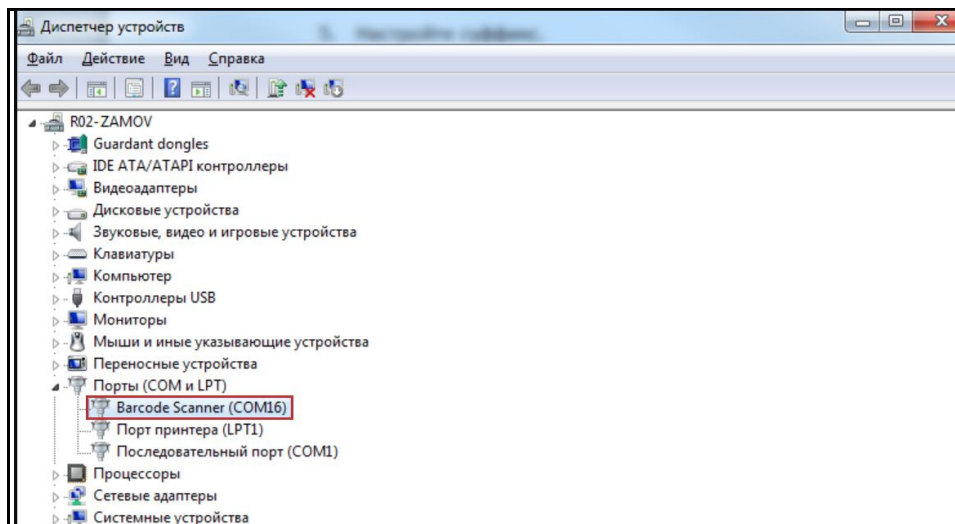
Диспетчер устройств

Файл Действие Вид Справка

R02-ZAMOV
Guardant dongles
IDE ATA/ATAPI контроллеры
Видеоадаптеры
Дисковые устройства
Звуковые, видео и игровые устройства
Клавиатуры
Компьютер
Контроллеры USB
Мониторы
Мыши и иные указывающие устройства
Переносные устройства
Порты (COM и LPT)
Barcode Scanner (COM16)
Порт принтера (LPT1)
Последовательный порт (COM1)
Процессоры
Сетевые адаптеры
Системные устройства